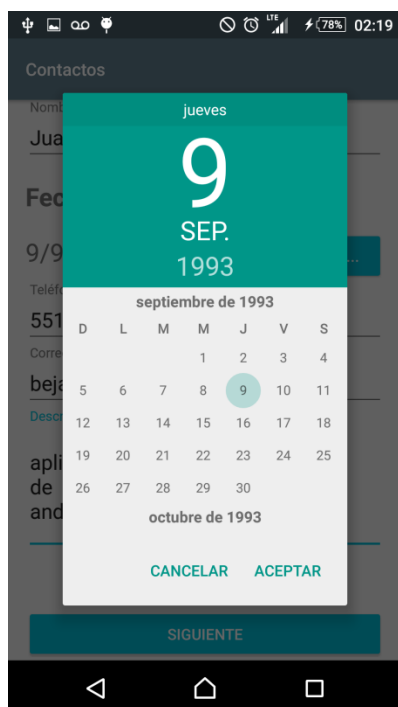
LTE 78% 02:19

Contactos

Nomb
Jua

Fec

9/9

Teléf
551

Corre
beja

Descr

apli
de
and

jueves

9

SEP.

1993

septiembre de 1993

| D | L | M | M | J | V | S |
|---|---|---|---|---|---|---|
| | | | 1 | 2 | 3 | 4 |
| 5 | 6 | 7 | 8 | 9 | 10 | 11 |
| 12 | 13 | 14 | 15 | 16 | 17 | 18 |
| 19 | 20 | 21 | 22 | 23 | 24 | 25 |
| 26 | 27 | 28 | 29 | 30 | | |

octubre de 1993

CANCELAR ACEPTAR

SIGUIENTE